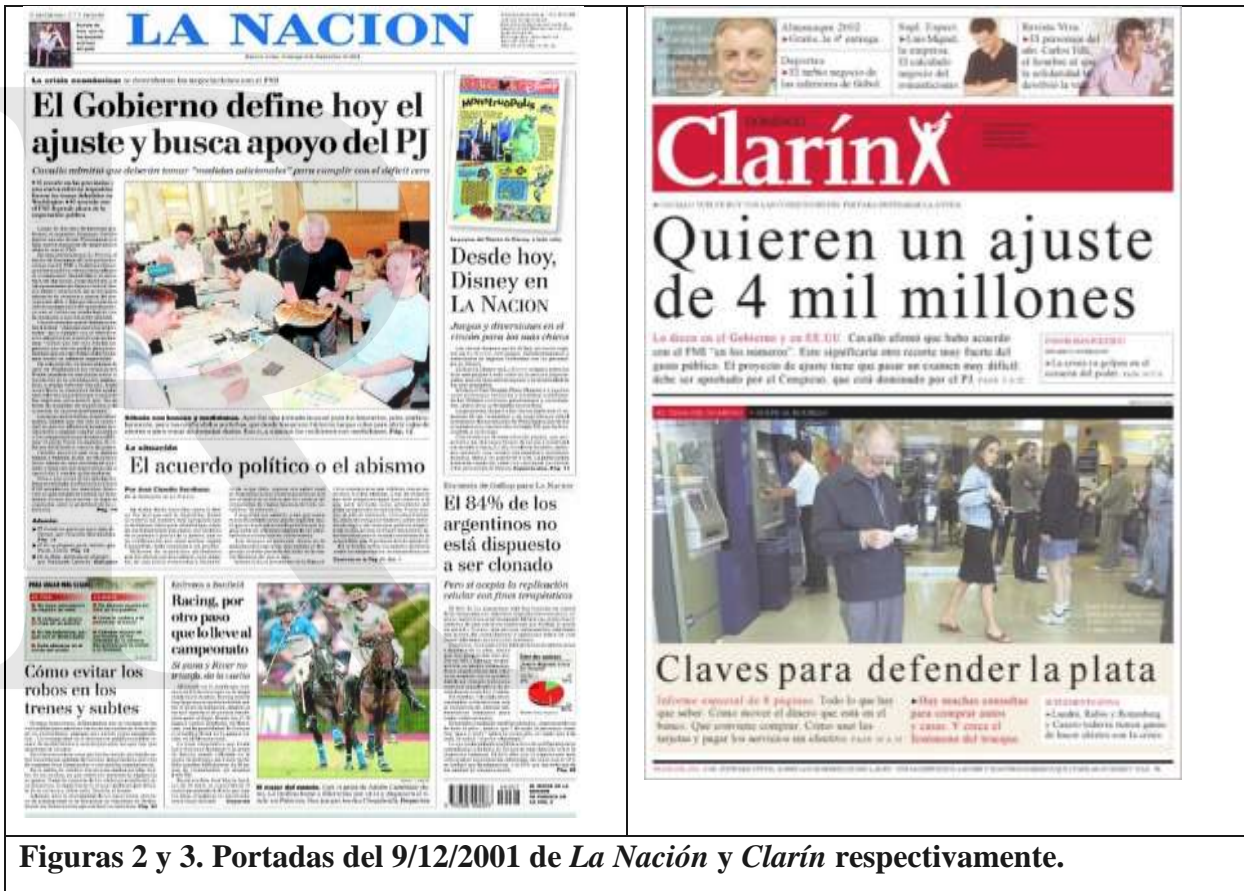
LA NACION

La crisis económica:

El Gobierno define hoy el ajuste y busca apoyo del PJ

Cavallo admitió que deberán tomar "medidas adicionales" para cumplir con el déficit cero

Desde hoy, Disney en LA NACION

Juegos y diversiones en el rincón para los más chicos

La situación

El acuerdo político o el abismo

El 84% de los argentinos no está dispuesto a ser clonado

Pero sí acepta la replicación celular con fines terapéuticos

Cómo evitar los robos en los trenes y subtes

Racing, por otro paso que lo lleve al campeonato

Si gana y River no triunfa, sale campeón

Almanaque 2002

Deportes

Supl. Espect.

Revista Viva

Clarín

Quieren un ajuste de 4 mil millones

Lo duro en el Gobierno y en EE.UU. Cavallo afirmó que hubo acuerdo con el FMI "en los números". Esto significaría otro recorte muy fuerte del gasto público. El proyecto de ajuste tiene que pasar un examen muy difícil: debe ser aprobado por el Congreso, que está dominado por el PJ.

Claves para defender la plata

Informe especial de 8 páginas. Todo lo que hay que saber: Cómo mover el dinero que está en el banco. Qué conviene comprar. Cómo usar las tarjetas y pagar los servicios sin efectivo.

Hay muchas consultas para comprar autos y casas. Y crece el fenómeno del trueque.

Figuras 2 y 3. Portadas del 9/12/2001 de La Nación y Clarín respectivamente.